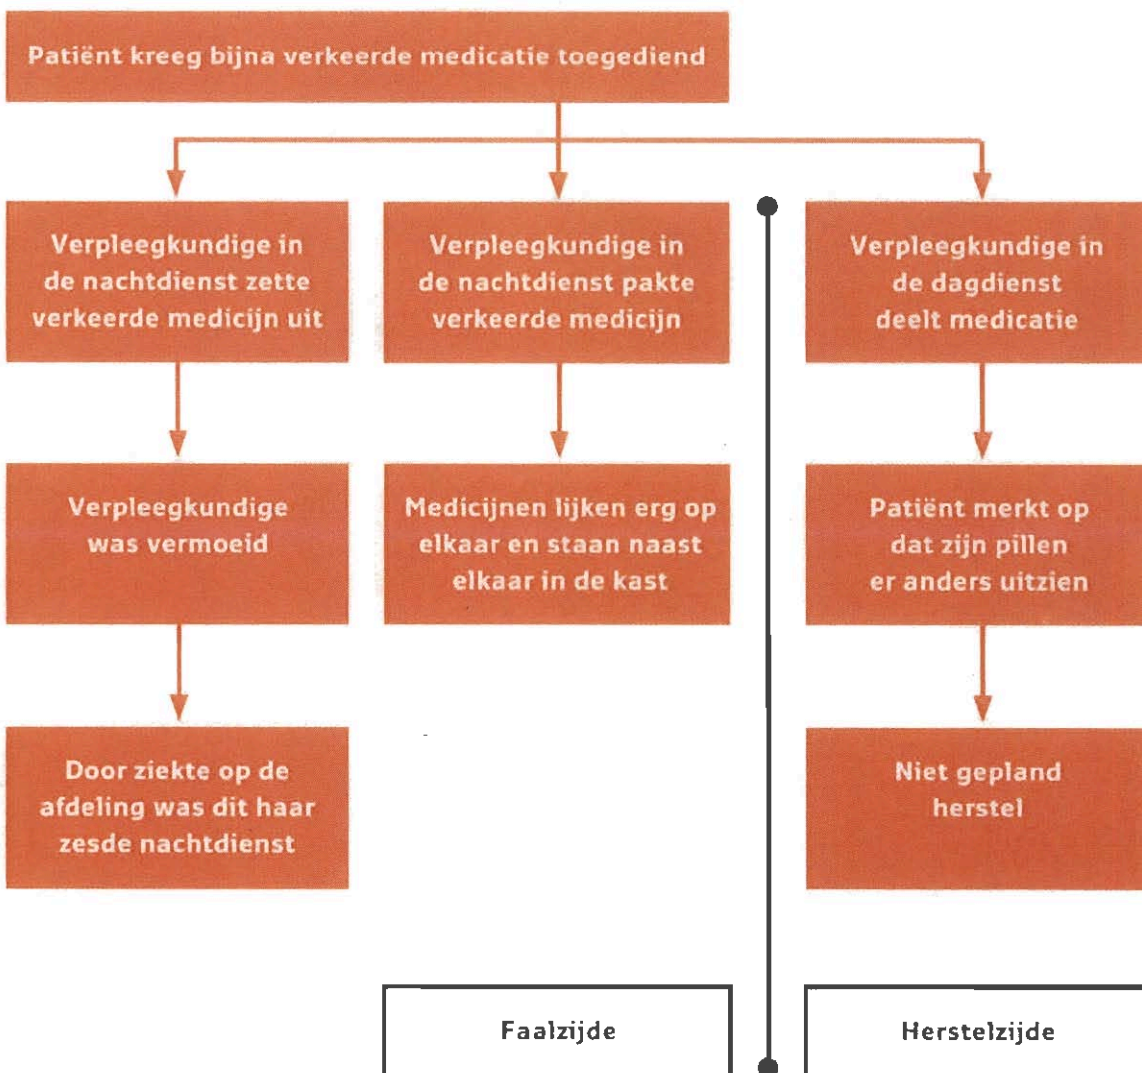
Patiënt kreeg bijna verkeerde medicatie toegediend

Verpleegkundige in de nachtdienst zette verkeerde medicijn uit

Verpleegkundige was vermoeid

Door ziekte op de afdeling was dit haar zesde nachtdienst

Verpleegkundige in de nachtdienst pakte verkeerde medicijn

Medicijnen lijken erg op elkaar en staan naast elkaar in de kast

Verpleegkundige in de dagdienst deelt medicatie

Patiënt merkt op dat zijn pillen er anders uitzien

Niet gepland herstel

Faalzijde

Herstelzijde